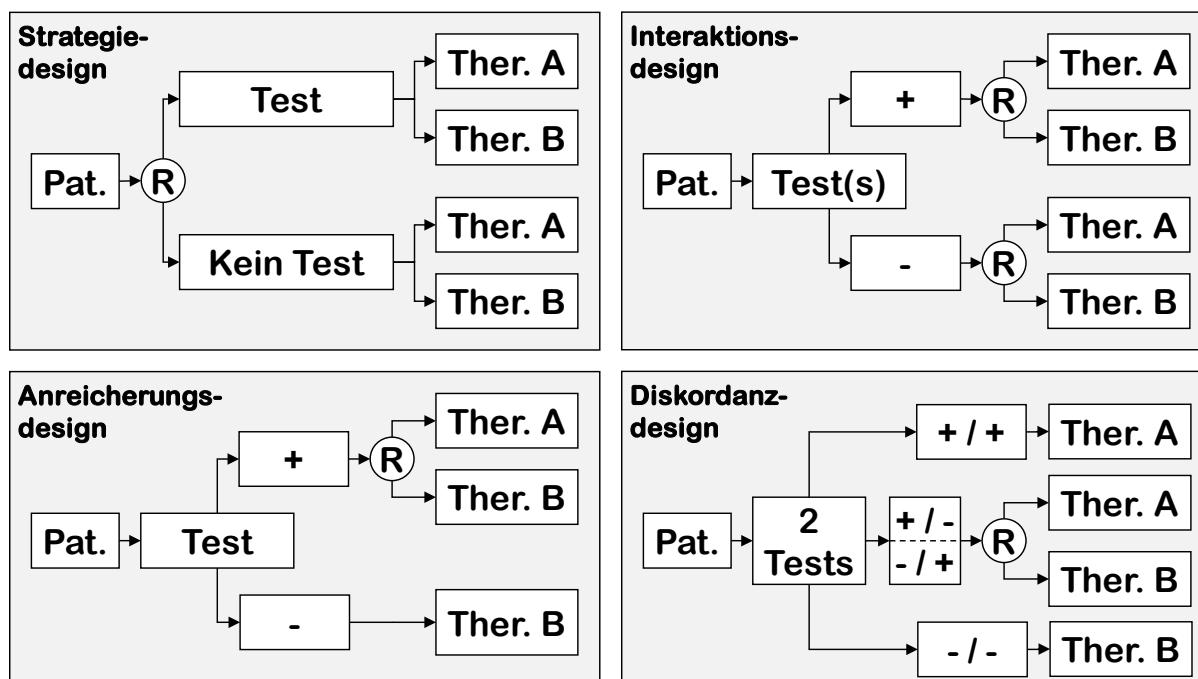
Strategiedesign

Pat.
R
Test
Kein Test
Ther. A
Ther. B
Ther. A
Ther. B

Interaktionsdesign

Pat.
Test(s)
+
-
R
R
Ther. A
Ther. B
Ther. A
Ther. B

Anreicherungsdesign

Pat.
Test
+
-
R
Ther. A
Ther. B
Ther. B

Diskordanzdesign

Pat.
2 Tests
+ / +
+ / -
- / +
- / -
R
Ther. A
Ther. A
Ther. B
Ther. B